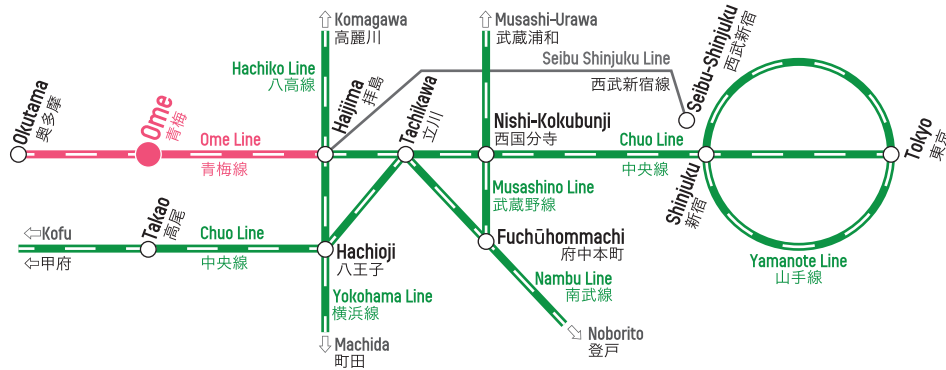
Komagawa
高麗川
Musashi-Urawa
武蔵浦和
Seibu Shinjuku Line
西武新宿線
Seibu-Shinjuku
西武新宿
Hachiko Line
八高線
Okutama
奥多摩
Ome
青梅
Ome Line
青梅線
Haijima
拝島
Tachikawa
立川
Nishi-Kokubunji
西国分寺
Chuo Line
中央線
Tokyo
東京
Shinjuku
新宿
Musashino Line
武蔵野線
Kofu
甲府
Takao
高尾
Chuo Line
中央線
Hachioji
八王子
Fuchūhommachi
府中本町
Yamanote Line
山手線
Nambu Line
南武線
Yokohama Line
横浜線
Noborito
登戸
Machida
町田